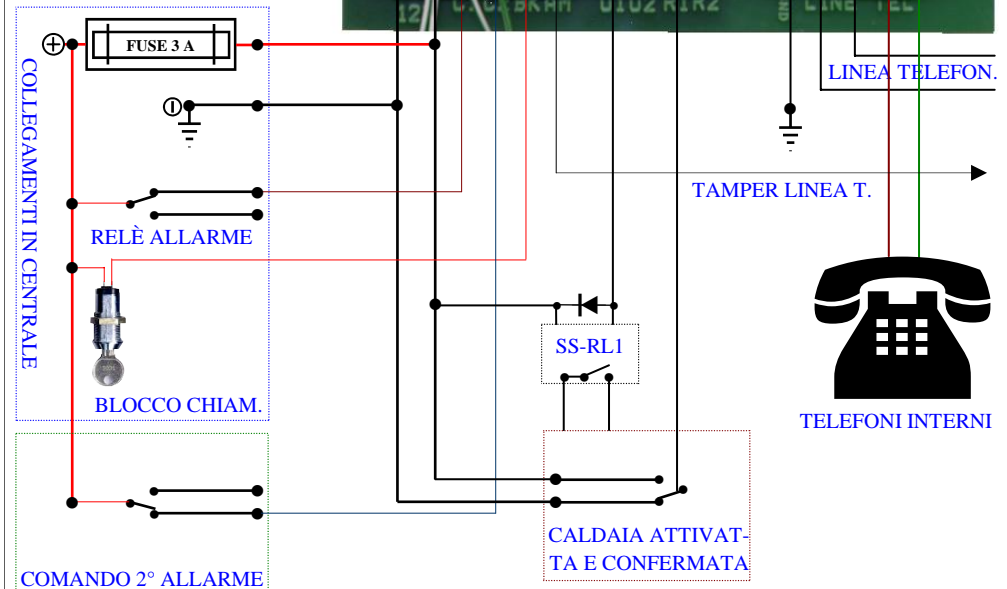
12 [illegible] RAM 0102 RIR2 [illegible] LINE TEL

FUSE 3 A

$\oplus$

COLLEGAMENTI IN CENTRALE

RELÈ ALLARME

BLOCCO CHIAM.

LINEA TELEFON.

TAMPER LINEA T.

SS-RL1

TELEFONI INTERNI

CALDAIA ATTIVATA E CONFERMATA

COMANDO 2° ALLARME